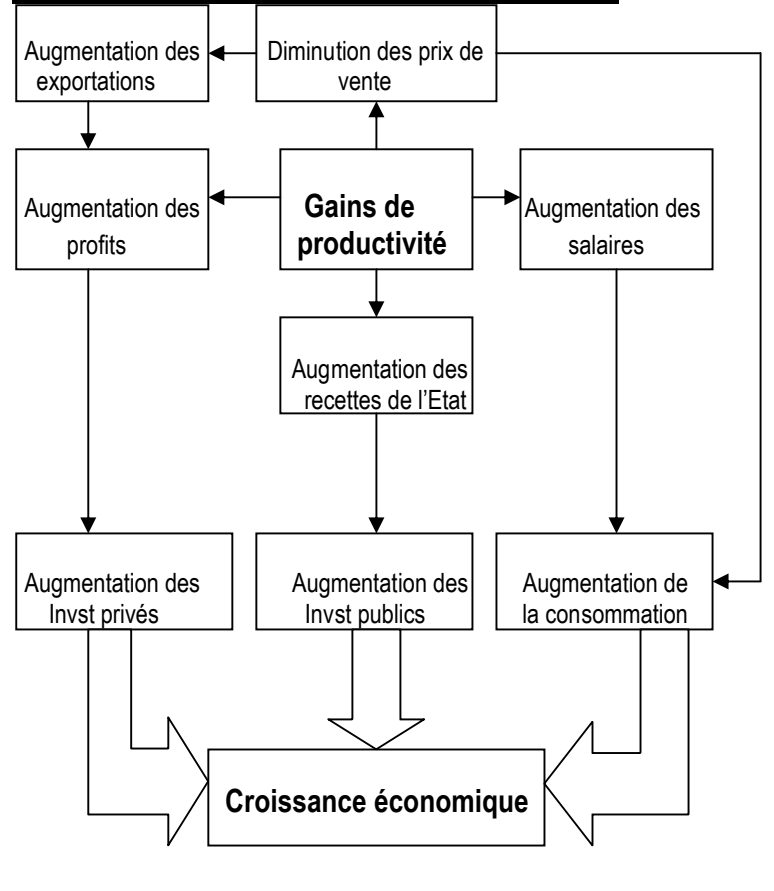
Augmentation des exportations

Diminution des prix de vente

Augmentation des profits

Gains de productivité

Augmentation des salaires

Augmentation des recettes de l'Etat

Augmentation des Invst privés

Augmentation des Invst publics

Augmentation de la consommation

Croissance économique